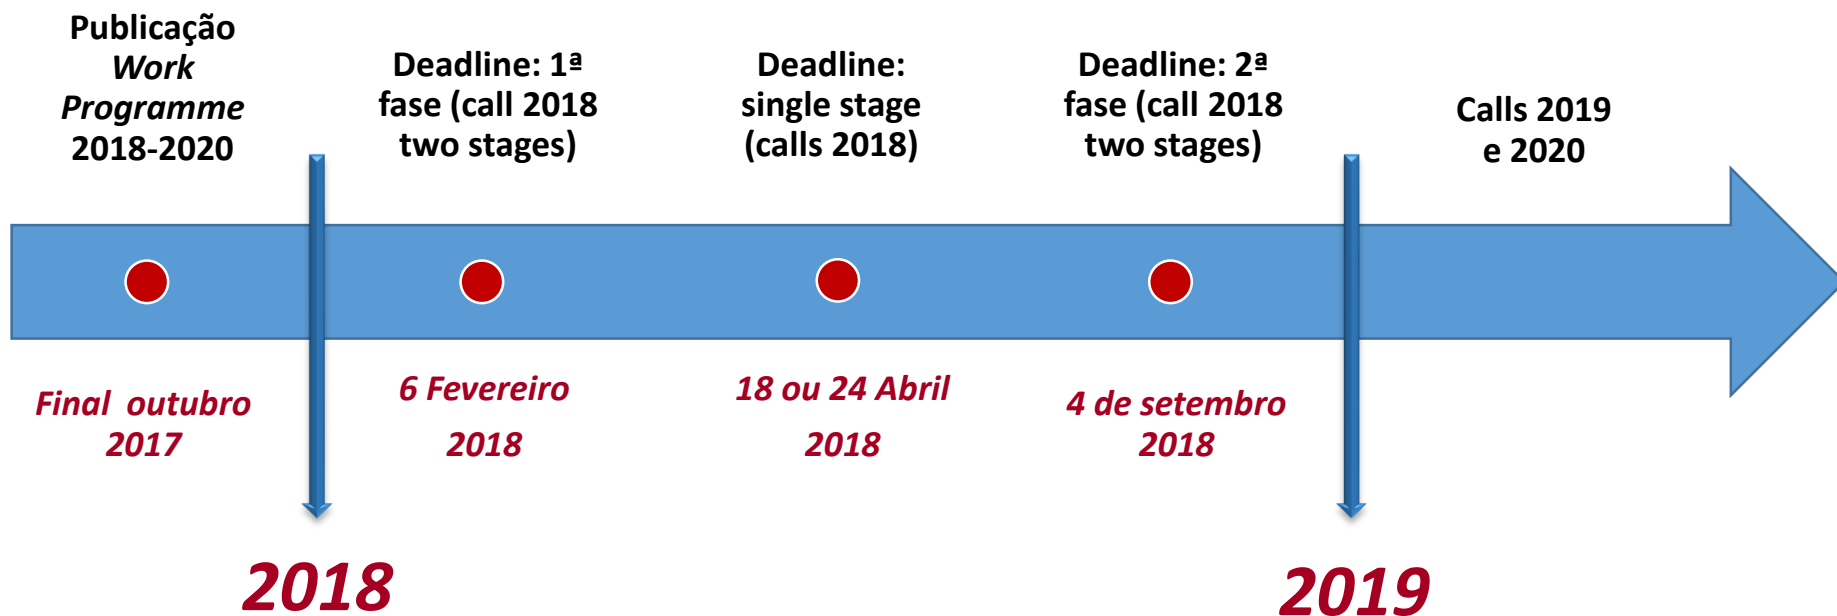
Publicação *Work Programme* 2018-2020

Deadline: 1ª fase (call 2018 two stages)

Deadline: single stage (calls 2018)

Deadline: 2ª fase (call 2018 two stages)

Calls 2019 e 2020

Final outubro 2017

6 Fevereiro 2018

18 ou 24 Abril 2018

4 de setembro 2018

2018

2019